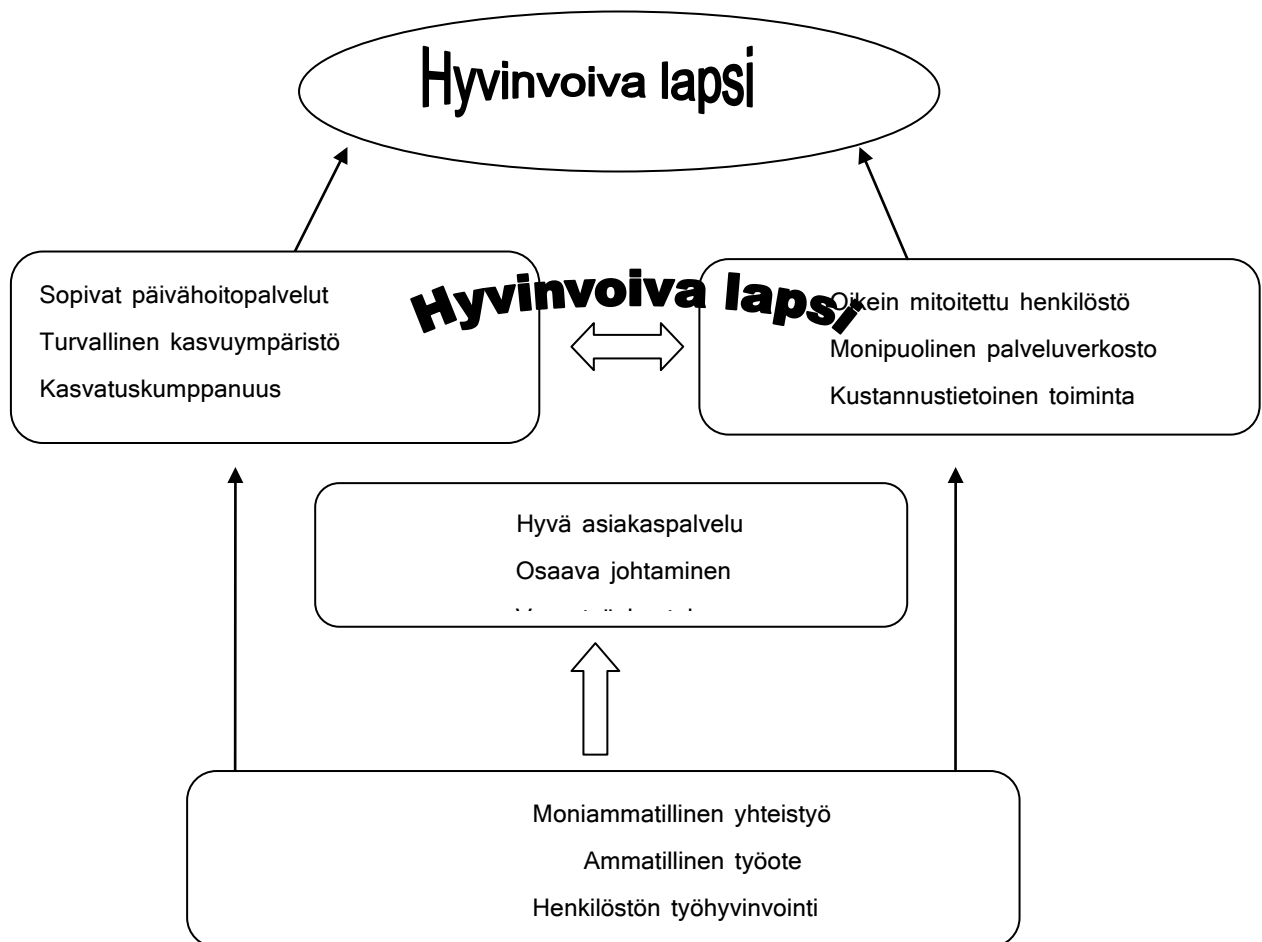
Hyvinvoiva lapsi

Sopivat päivähoitopalvelut
Turvallinen kasvuympäristö
Kasvatuskumppanuus

Hyvinvoiva lapsi

Oikein mitoitettu henkilöstö
Monipuolinen palveluverkosto
Kustannustietoinen toiminta

Hyvä asiakaspalvelu
Osaava johtaminen
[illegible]

Moniammatillinen yhteistyö
Ammatillinen työote
Henkilöstön työhyvinvointi